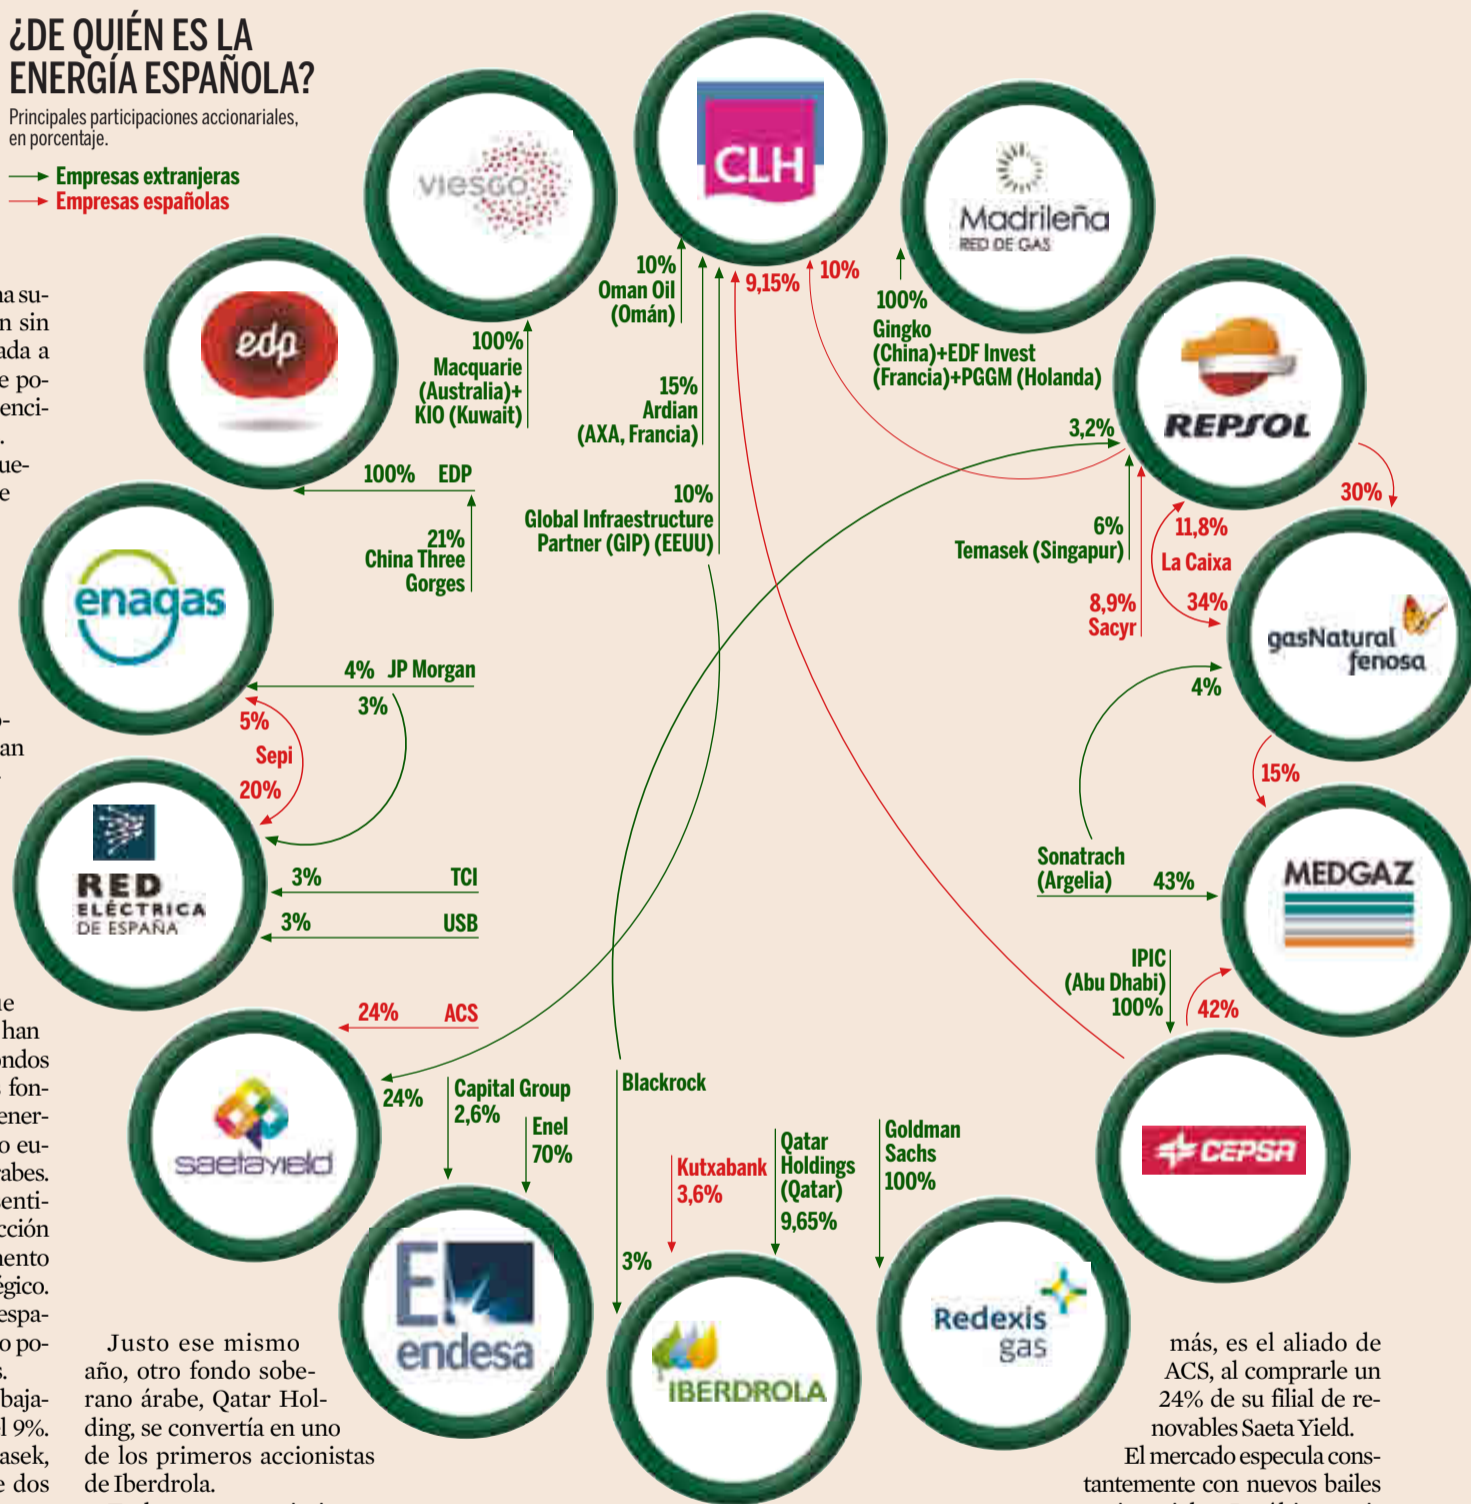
¿DE QUIÉN ES LA ENERGÍA ESPAÑOLA?

Principales participaciones accionariales, en porcentaje.

Empresas extranjeras
Empresas españolas

viesgo

CLH

Madrileña RED DE GAS

edp

REPSOL

enagas

gasNatural fenosa

RED ELÉCTRICA DE ESPAÑA

MEDGAZ

saetayield

CEPSA

endesa

IBERDROLA

Redexis gas

10% Oman Oil (Omán)

9,15%

10%

100% Gingko (China)+EDF Invest (Francia)+PGGM (Holanda)

100% Macquarie (Australia)+ KIO (Kuwait)

15% Ardian (AXA, Francia)

3,2%

100% EDP

10% Global Infraestructure Partner (GIP) (EEUU)

6% Temasek (Singapur)

11,8% La Caixa

30%

21% China Three Gorges

8,9% Sacyr

34%

4% JP Morgan

3%

4%

5% Sepi 20%

15%

3% TCI

3% USB

Sonatrach (Argelia) 43%

IPIC (Abu Dhabi) 100%

42%

24% ACS

24%

Capital Group 2,6%

Enel 70%

Blackrock

Kutxabank 3,6%

Qatar Holdings (Qatar) 9,65%

Goldman Sachs 100%

3%

na su- n sin ada a e po- enci- . ue- e

o- an

e han ndos fon- ener- o eu- abes. enti- cción mento égico. espa- o po- s. baja- l 9%. asek, e dos

Justo ese mismo año, otro fondo soberano árabe, Qatar Holding, se convertía en uno de los primeros accionistas de Iberdrola.

más, es el aliado de ACS, al comprarle un 24% de su filial de renovables Saeta Yield.
El mercado especula constantemente con nuevos bailes